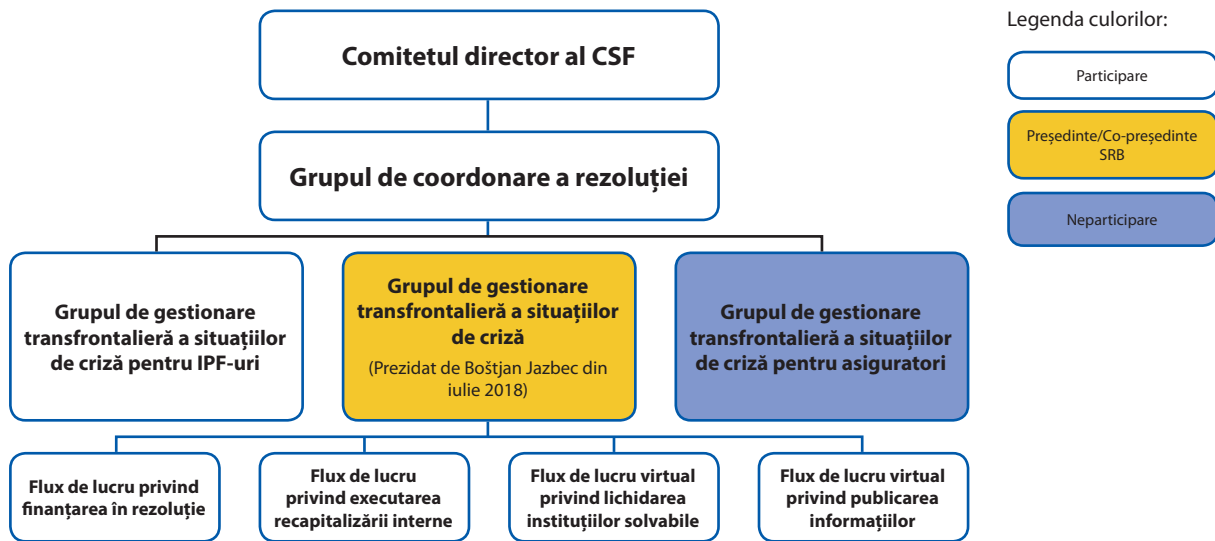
Comitetul director al CSF

Grupul de coordonare a rezoluției

Grupul de gestionare transfrontalieră a situațiilor de criză pentru IPF-uri

Grupul de gestionare transfrontalieră a situațiilor de criză
(Prezidat de Boštjan Jazbec din iulie 2018)

Grupul de gestionare transfrontalieră a situațiilor de criză pentru asiguratori

Flux de lucru privind finanțarea în rezoluție

Flux de lucru privind executarea recapitalizării interne

Flux de lucru virtual privind lichidarea instituțiilor solvabile

Flux de lucru virtual privind publicarea informațiilor

Legenda culorilor:

Participare

Președinte/Co-președinte SRB

Neparticipare